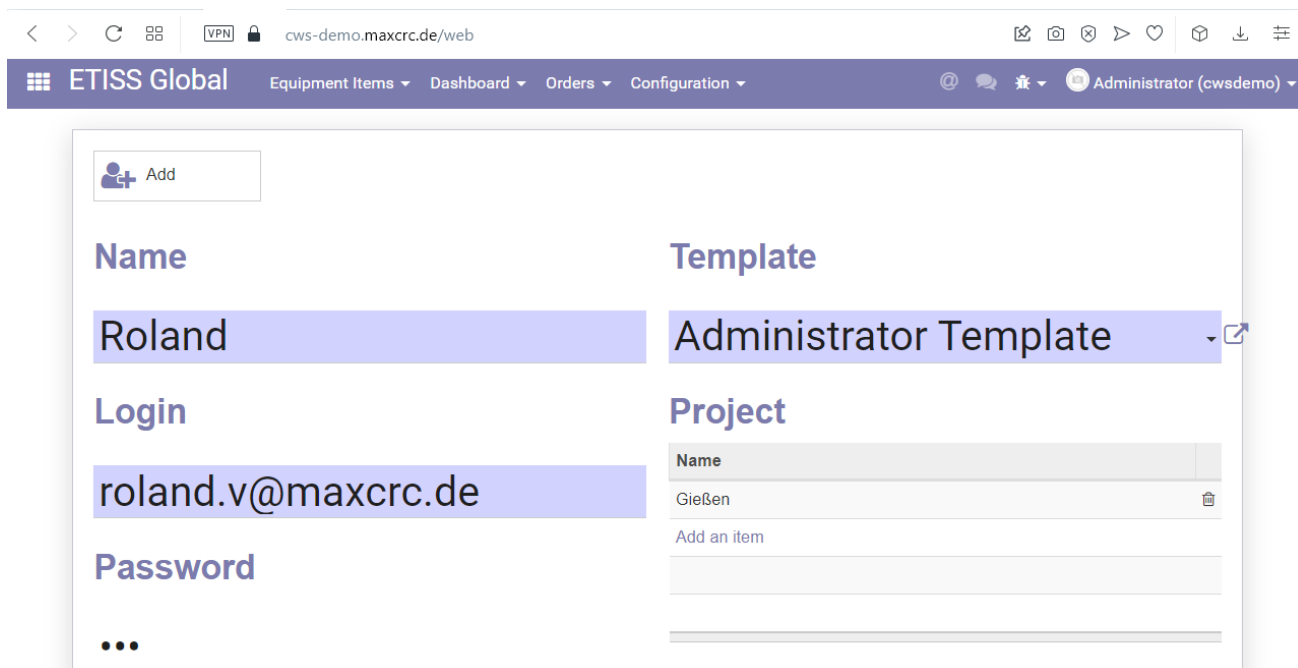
VPN cws-demo.maxcrc.de/web

ETISS Global Equipment Items ▾ Dashboard ▾ Orders ▾ Configuration ▾ Administrator (cwsdemo) ▾

Add

Name

Roland

Login

roland.v@maxcrc.de

Password

•••

Template

Administrator Template

Project

| Name |
|---|
| Gießen |
| Add an item |